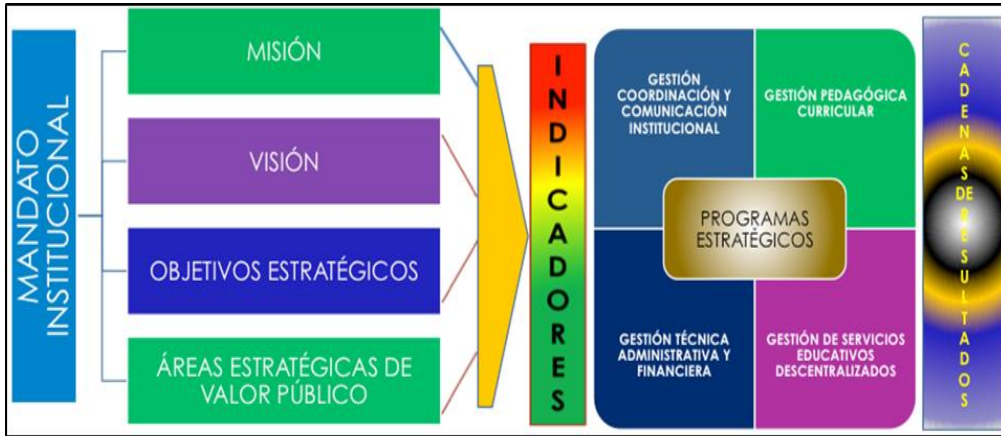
MANDATO INSTITUCIONAL

MISIÓN

VISIÓN

OBJETIVOS ESTRATÉGICOS

ÁREAS ESTRATÉGICAS DE VALOR PÚBLICO

INDICADORES

GESTIÓN COORDINACIÓN Y COMUNICACIÓN INSTITUCIONAL

GESTIÓN PEDAGÓGICA CURRICULAR

PROGRAMAS ESTRATÉGICOS

GESTIÓN TÉCNICA ADMINISTRATIVA Y FINANCIERA

GESTIÓN DE SERVICIOS EDUCATIVOS DESCENTRALIZADOS

CADENAS DE RESULTADOS